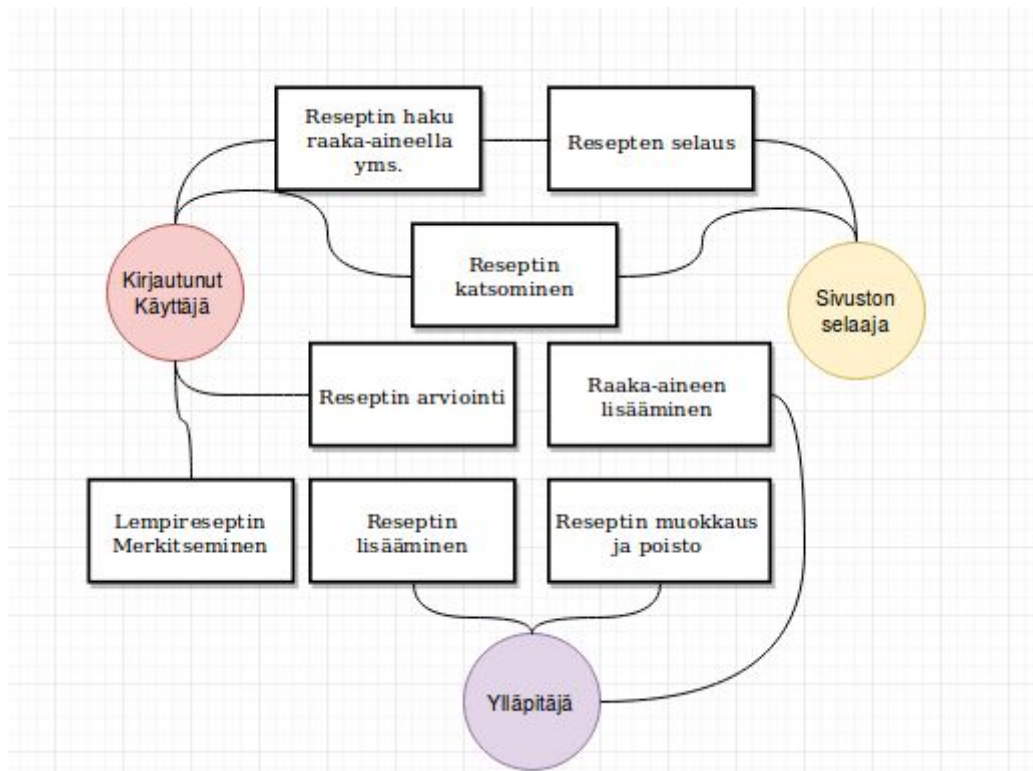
Reseptin haku raaka-aineella yms.

Resepten selaus

Kirjautunut Käyttäjä

Reseptin katsominen

Sivuston selaaja

Reseptin arviointi

Raaka-aineen lisääminen

Lempireseptin Merkitseminen

Reseptin lisääminen

Reseptin muokkaus ja poisto

Ylläpitäjä